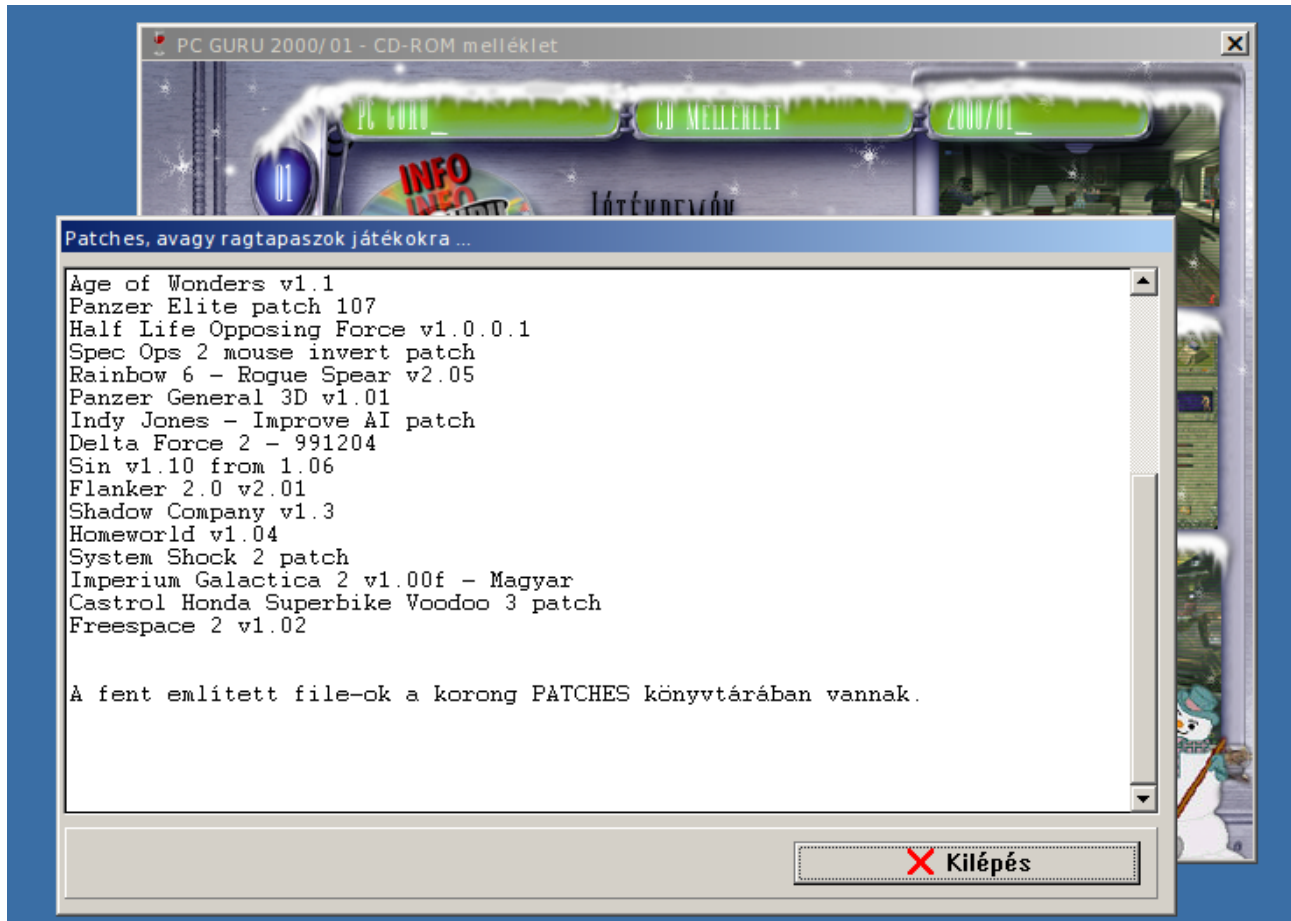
PC GURU 2000/01 - CD-ROM melléklet

PC GURU_

CD MELLÉKLET

2000/01_

01

INFO

JÁTÉKDEMÓK

Patches, avagy ragtapaszok játékokra ...

Age of Wonders v1.1
Panzer Elite patch 107
Half Life Opposing Force v1.0.0.1
Spec Ops 2 mouse invert patch
Rainbow 6 - Rogue Spear v2.05
Panzer General 3D v1.01
Indy Jones - Improve AI patch
Delta Force 2 - 991204
Sin v1.10 from 1.06
Flanker 2.0 v2.01
Shadow Company v1.3
Homeworld v1.04
System Shock 2 patch
Imperium Galactica 2 v1.00f - Magyar
Castrol Honda Superbike Voodoo 3 patch
Freespace 2 v1.02

A fent említett file-ok a korong PATCHES könyvtárában vannak.

Kilépés